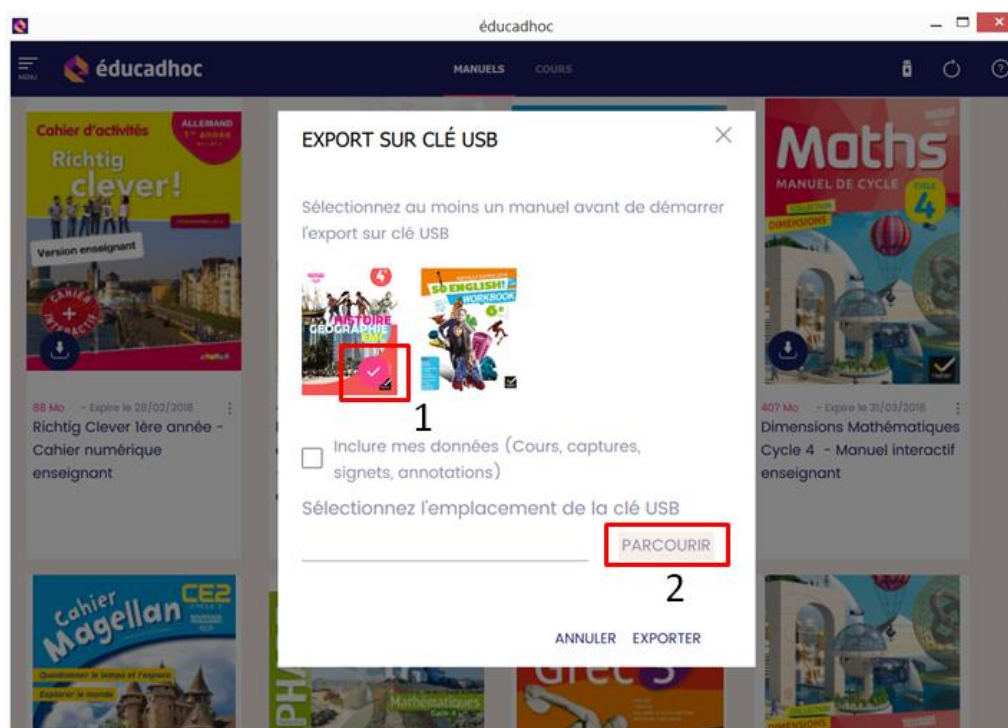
éducadhoc

MENU éducadhoc

MANUELS COURS

Cahier d'activités ALLEMAND 1re année

Richtig clever!

Version enseignant

CAHIER INTERACTIF

88 Mo - Expire le 28/02/2018

Richtig Clever 1ère année - Cahier numérique enseignant

Maths MANUEL DE CYCLE CYCLE 4

DIMENSIONS

407 Mo - Expire le 31/03/2018

Dimensions Mathématiques Cycle 4 - Manuel interactif enseignant

Cahier Magellan CE2

Questionner le temps et l'espace

Explorer le monde

EXPORT SUR CLÉ USB

Sélectionnez au moins un manuel avant de démarrer l'export sur clé USB

4e HISTOIRE GÉOGRAPHIE EMC

SO ENGLISH! WORKBOOK 6e

1

Inclure mes données (Cours, captures, signets, annotations)

Sélectionnez l'emplacement de la clé USB

PARCOURIR

2

ANNULER EXPORTER